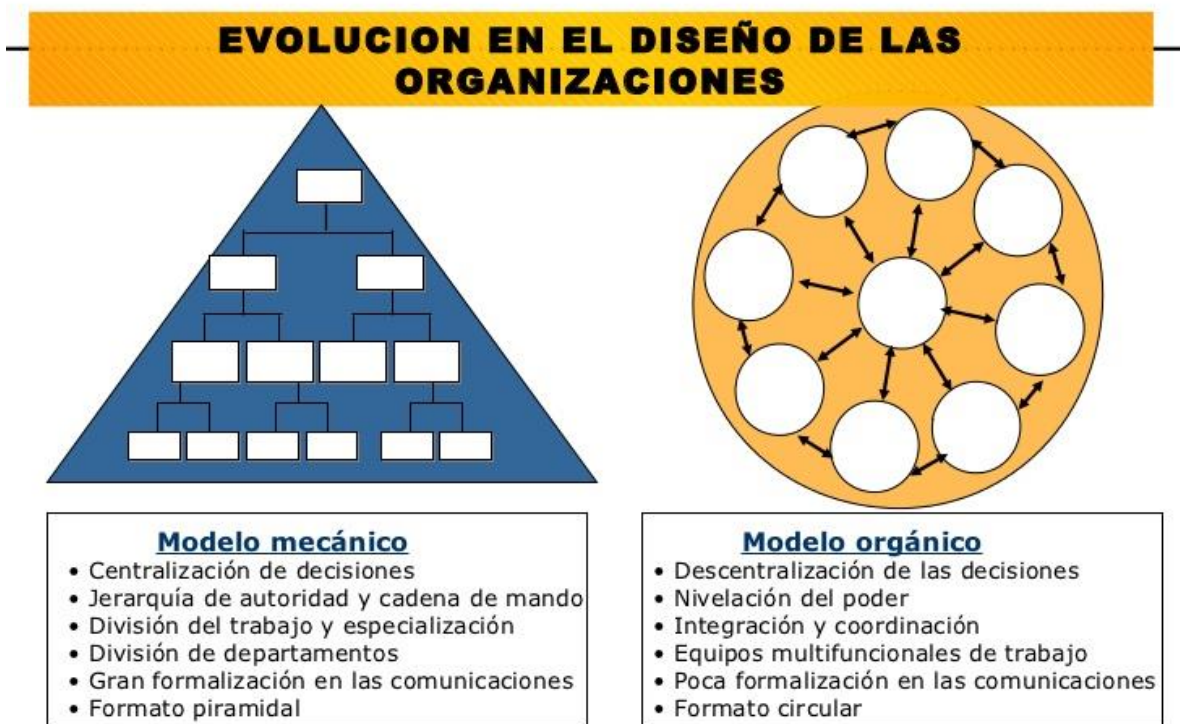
EVOLUCION EN EL DISEÑO DE LAS ORGANIZACIONES

Modelo mecánico
• Centralización de decisiones
• Jerarquía de autoridad y cadena de mando
• División del trabajo y especialización
• División de departamentos
• Gran formalización en las comunicaciones
• Formato piramidal

Modelo orgánico
• Descentralización de las decisiones
• Nivelación del poder
• Integración y coordinación
• Equipos multifuncionales de trabajo
• Poca formalización en las comunicaciones
• Formato circular